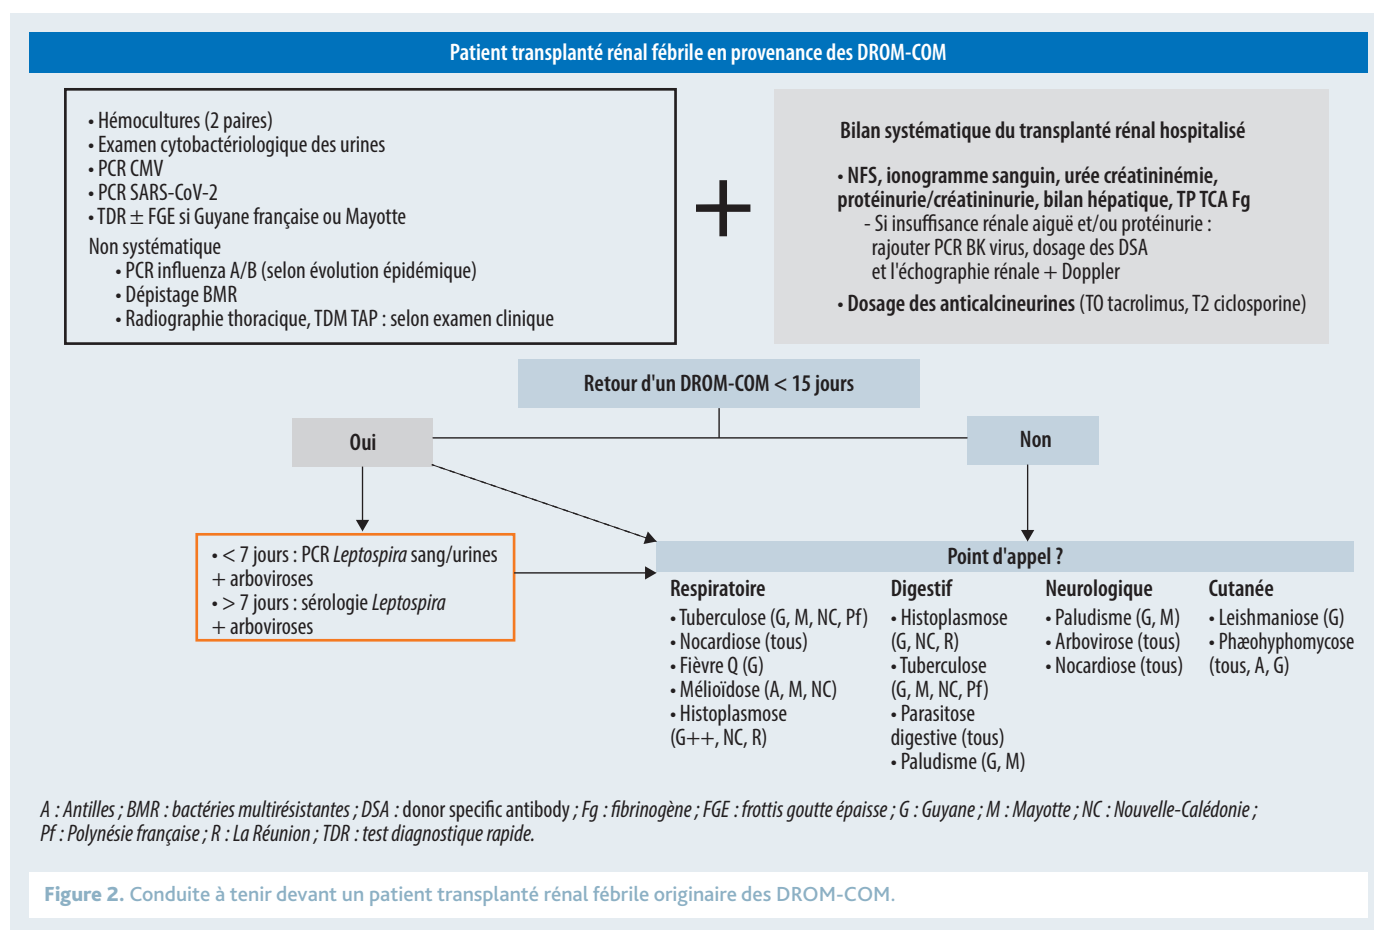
Patient transplanté rénal fébrile en provenance des DROM-COM

• Hémocultures (2 paires)
• Examen cytobactériologique des urines
• PCR CMV
• PCR SARS-CoV-2
• TDR ± FGE si Guyane française ou Mayotte
Non systématique
• PCR influenza A/B (selon évolution épidémique)
• Dépistage BMR
• Radiographie thoracique, TDM TAP : selon examen clinique

+

Bilan systématique du transplanté rénal hospitalisé

• NFS, ionogramme sanguin, urée créatininémie, protéinurie/créatininurie, bilan hépatique, TP TCA Fg
- Si insuffisance rénale aiguë et/ou protéinurie : rajouter PCR BK virus, dosage des DSA et l'échographie rénale + Doppler
• Dosage des anticalcineurines (T0 tacrolimus, T2 ciclosporine)

Retour d'un DROM-COM < 15 jours

Oui

Non

• < 7 jours : PCR *Leptospira* sang/urines + arboviroses
• > 7 jours : sérologie *Leptospira* + arboviroses

Point d'appel ?

Respiratoire
• Tuberculose (G, M, NC, Pf)
• Nocardiose (tous)
• Fièvre Q (G)
• Mélioïdose (A, M, NC)
• Histoplasmose (G++, NC, R)

Digestif
• Histoplasmose (G, NC, R)
• Tuberculose (G, M, NC, Pf)
• Parasitose digestive (tous)
• Paludisme (G, M)

Neurologique
• Paludisme (G, M)
• Arbovirose (tous)
• Nocardiose (tous)

Cutanée
• Leishmaniose (G)
• Phæohyphomycose (tous, A, G)

A : Antilles ; BMR : bactéries multirésistantes ; DSA : donor specific antibody ; Fg : fibrinogène ; FGE : frottis goutte épaisse ; G : Guyane ; M : Mayotte ; NC : Nouvelle-Calédonie ; Pf : Polynésie française ; R : La Réunion ; TDR : test diagnostique rapide.

Figure 2. Conduite à tenir devant un patient transplanté rénal fébrile originaire des DROM-COM.